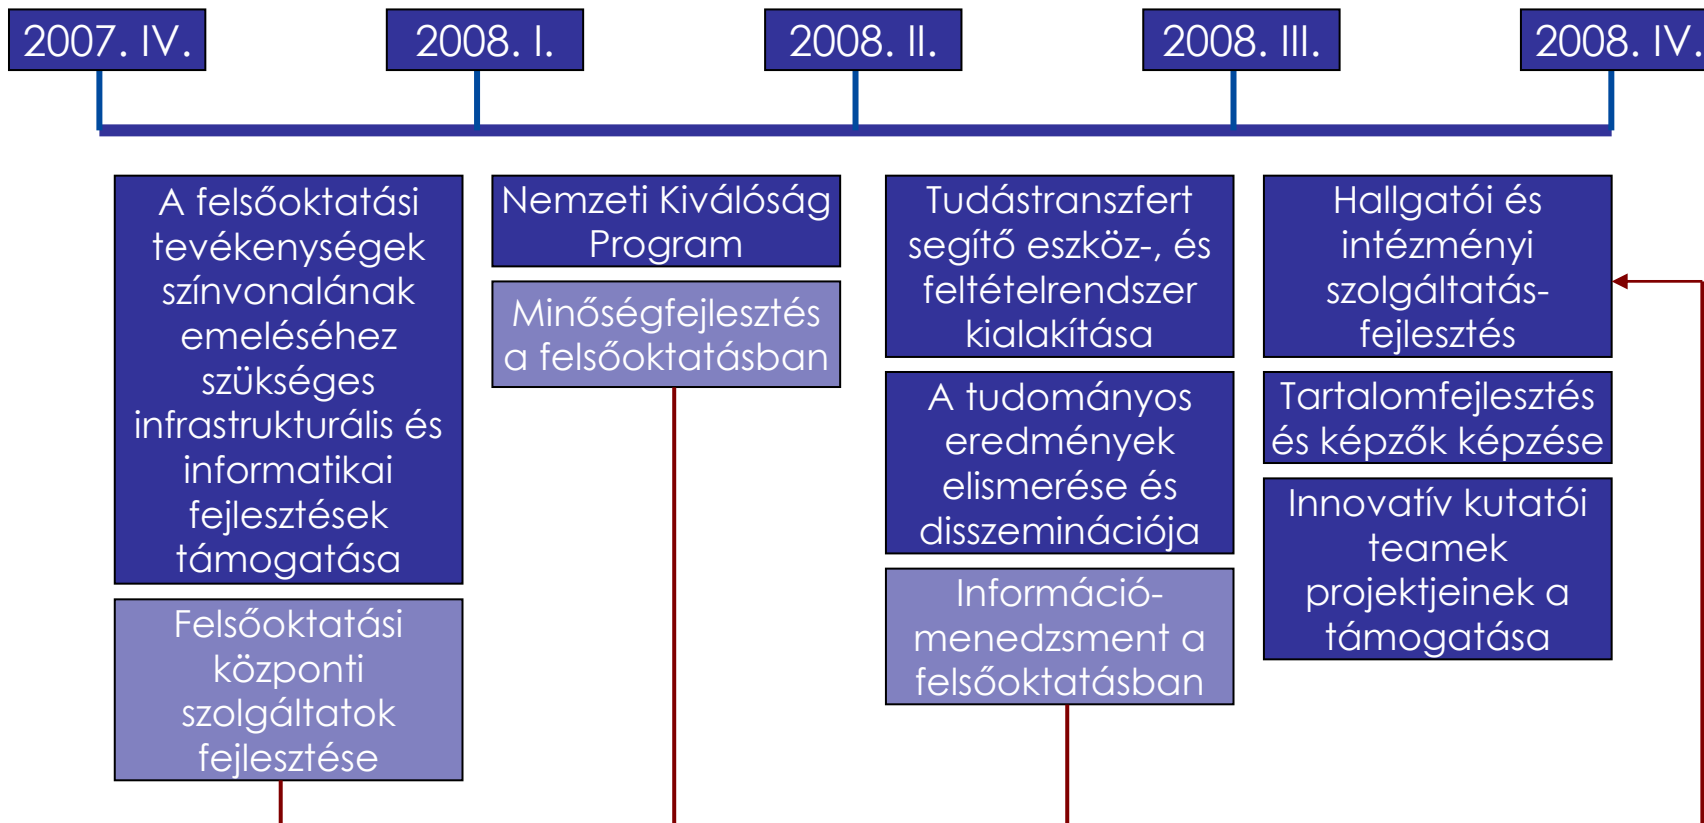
2007. IV.

2008. I.

2008. II.

2008. III.

2008. IV.

A felsőoktatási tevékenységek színvonalának emeléséhez szükséges infrastrukturális és informatikai fejlesztések támogatása

Felsőoktatási központi szolgáltatok fejlesztése

Nemzeti Kiválóság Program

Minőségfejlesztés a felsőoktatásban

Tudástranszfert segítő eszköz-, és feltételrendszer kialakítása

A tudományos eredmények elismerése és disszeminációja

Információ-menedzsment a felsőoktatásban

Hallgatói és intézményi szolgáltatás-fejlesztés

Tartalomfejlesztés és képzők képzése

Innovatív kutatói teamek projektjeinek a támogatása